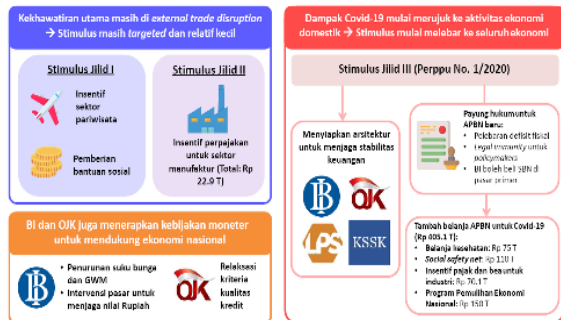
Kekhawatiran utama masih di *external trade disruption* → Stimulus masih *targeted* dan relatif kecil

Stimulus Jilid I

Insentif sektor pariwisata

Pemberian bantuan sosial

Stimulus Jilid II

Insentif perpajakan untuk sektor manufaktur (Total: Rp 22.9 T)

BI dan OJK juga menerapkan kebijakan moneter untuk mendukung ekonomi nasional

- Penurunan suku bunga dan GWM
- Intervensi pasar untuk menjaga nilai Rupiah

OJK

Relaksasi kriteria kualitas kredit

Dampak Covid-19 mulai merujuk ke aktivitas ekonomi domestik → Stimulus mulai melebar ke seluruh ekonomi

Stimulus Jilid III (Perppu No. 1/2020)

Menyiapkan arsitektur untuk menjaga stabilitas keuangan

OJK

LPS

KSSK

Payung hukum untuk APBN baru:
- Pelebaran defisit fiskal
- *Legal immunity* untuk *policymakers*
- BI boleh beli SBN di pasar primer

Tambah belanja APBN untuk Covid-19 (Rp 405.1 T):
- Belanja kesehatan: Rp 75 T
- *Social safety net*: Rp 110 T
- Insentif pajak dan bea untuk industri: Rp 70.1 T
- Program Pemulihan Ekonomi Nasional: Rp 150 T